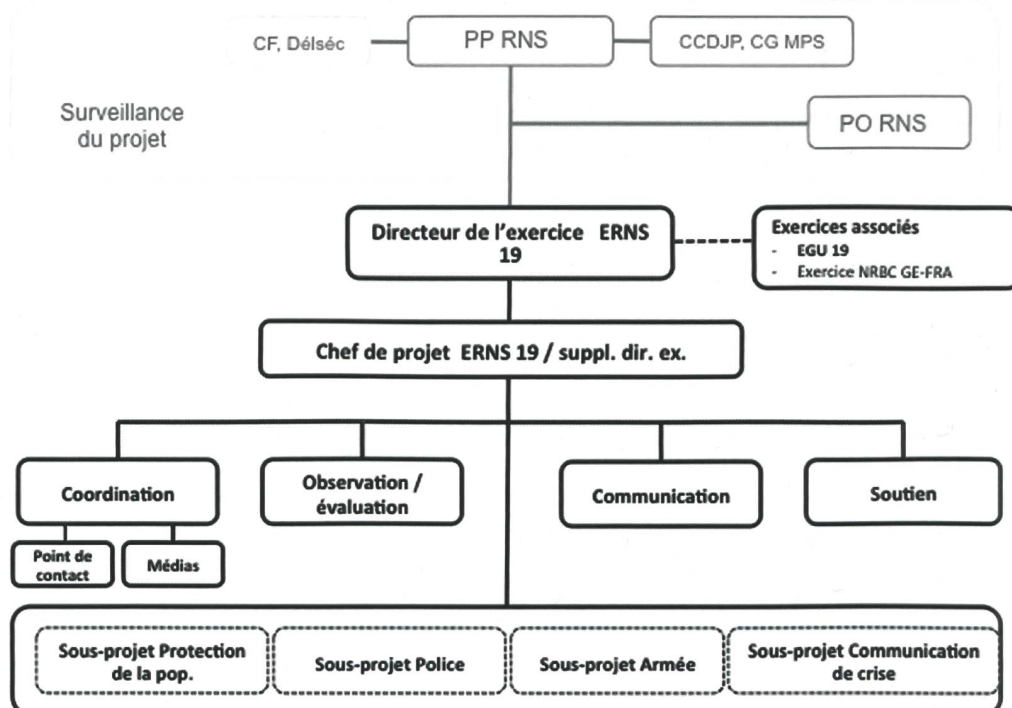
CF, Délséc

PP RNS

CCDJP, CG MPS

Surveillance du projet

PO RNS

Directeur de l'exercice ERNS 19

Exercices associés
- EGU 19
- Exercice NRBC GE-FRA

Chef de projet ERNS 19 / suppl. dir. ex.

Coordination

Observation / évaluation

Communication

Soutien

Point de contact

Médias

Sous-projet Protection de la pop.

Sous-projet Police

Sous-projet Armée

Sous-projet Communication de crise